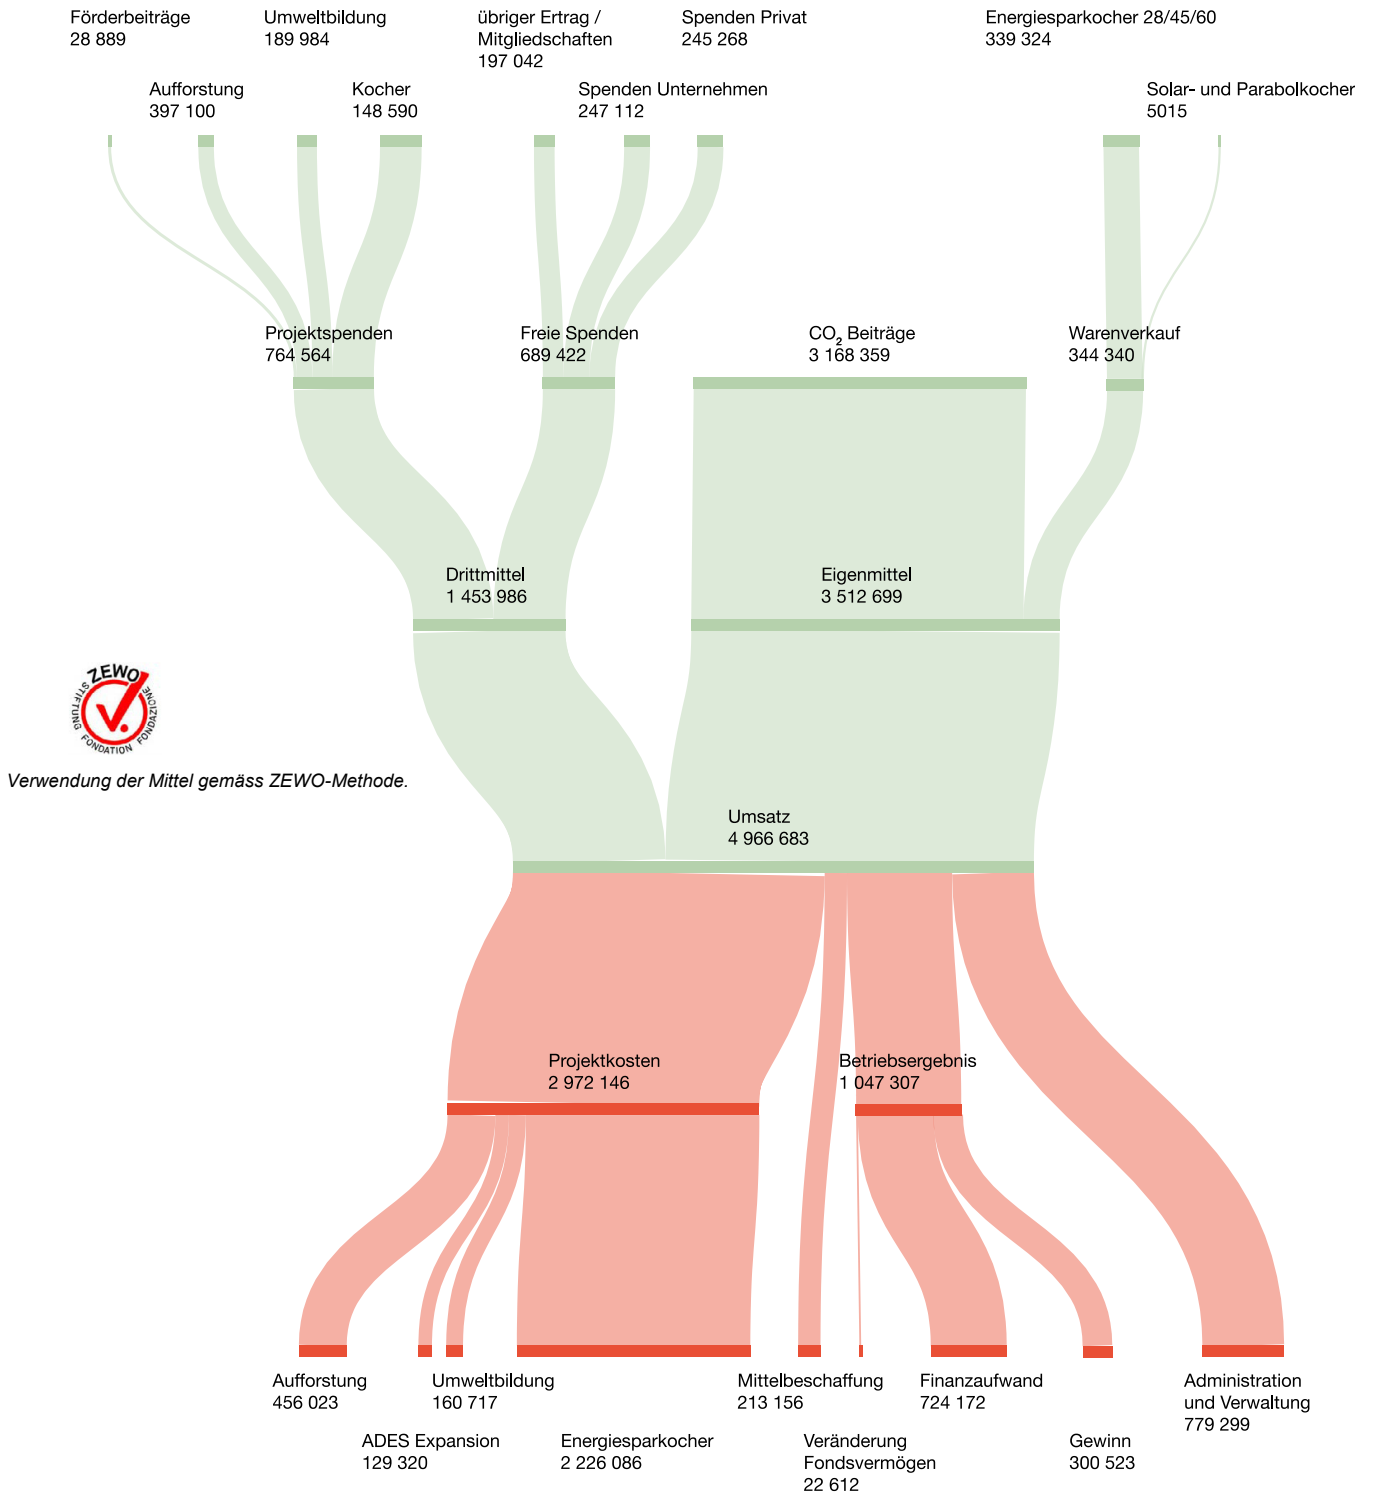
Förderbeiträge
28 889

Umweltbildung
189 984

übriger Ertrag / Mitgliedschaften
197 042

Spenden Privat
245 268

Energiesparkocher 28/45/60
339 324

Aufforstung
397 100

Kocher
148 590

Spenden Unternehmen
247 112

Solar- und Parabolkocher
5015

Projektspenden
764 564

Freie Spenden
689 422

$CO_2$ Beiträge
3 168 359

Warenverkauf
344 340

Drittmittel
1 453 986

Eigenmittel
3 512 699

ZEWO
STIFTUNG FONDATION FONDAZIONE

Verwendung der Mittel gemäss ZEWO-Methode.

Umsatz
4 966 683

Projektkosten
2 972 146

Betriebsergebnis
1 047 307

Aufforstung
456 023

Umweltbildung
160 717

Mittelbeschaffung
213 156

Finanzaufwand
724 172

Administration und Verwaltung
779 299

ADES Expansion
129 320

Energiesparkocher
2 226 086

Veränderung Fondsvermögen
22 612

Gewinn
300 523